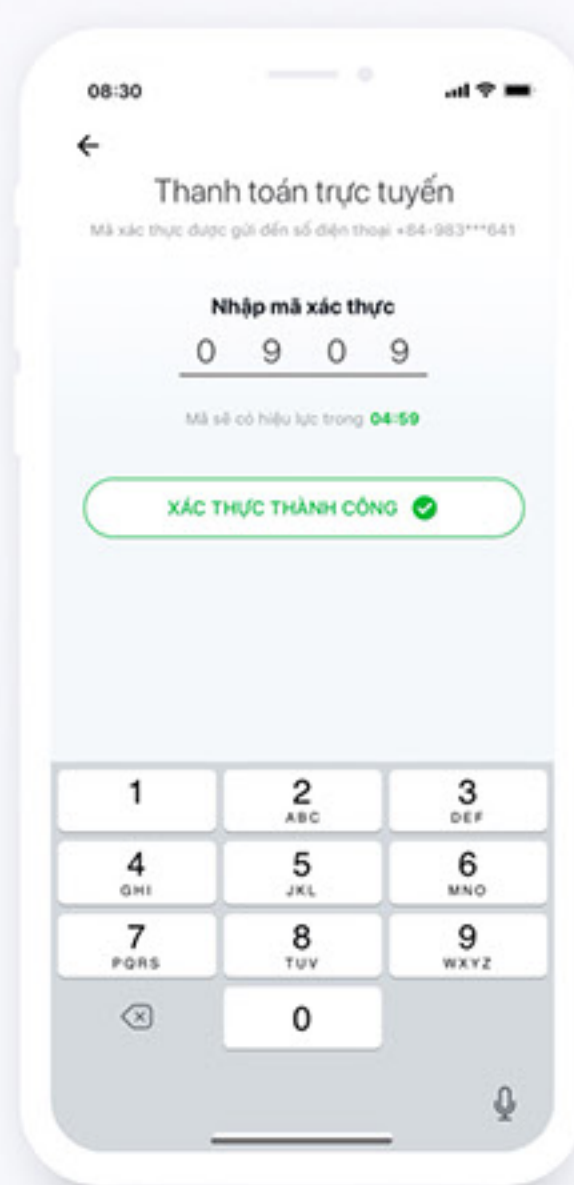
08:30

←

Thanh toán trực tuyến

Mã xác thực được gửi đến số điện thoại +84-983***641

Nhập mã xác thực

0 9 0 9

Mã sẽ có hiệu lực trong 04:59

XÁC THỰC THÀNH CÔNG

| 1 | 2 ABC | 3 DEF |
|---|---|---|
| 4 GHI | 5 JKL | 6 MNO |
| 7 PQRS | 8 TUV | 9 WXYZ |
| | 0 | |